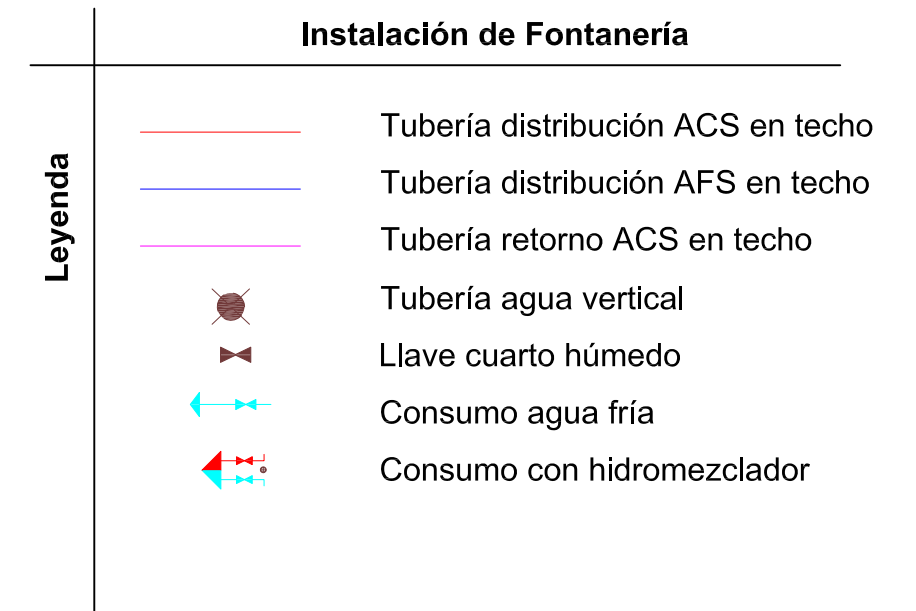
Instalación de Fontanería

Leyenda

Tubería distribución ACS en techo

Tubería distribución AFS en techo

Tubería retorno ACS en techo

Tubería agua vertical

Llave cuarto húmedo

Consumo agua fría

Consumo con hidromezclador